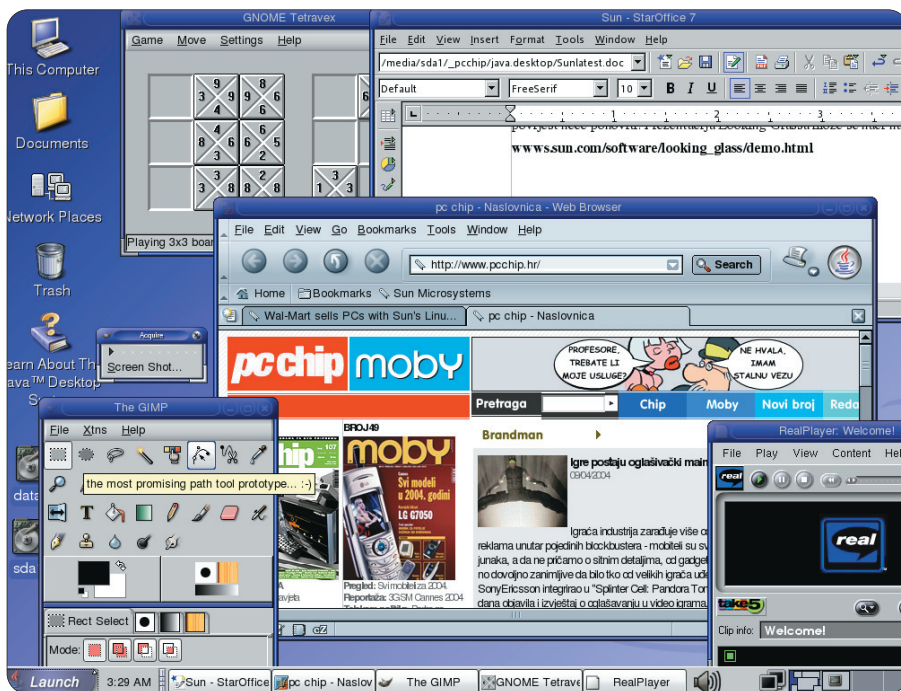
This Computer

Documents

Network Places

Trash

earn About Th
ava™ Desktop
S

data

sda

GNOME Tetravex

Game Move Settings Help

Playing 3x3 boar

Sun - StarOffice 7

File Edit View Insert Format Tools Window Help

/media/sda1/_pcchip/java.desktop/Sunlatest.doc

Default FreeSerif 10 B I U

povijest neće ponoviti. Prezentaciju Looking Glass možete se naći ne

www.sun.com/software/looking_glass/demo.html

pc chip - Naslovnica - Web Browser

File Edit View Go Bookmarks Tools Window Help

http://www.pcchip.hr/ Search

Home Bookmarks Sun Microsystems

Wal-Mart sells PCs with Sun's Linu... pc chip - Naslovnica

pcchip moby

PROFESORE, TREBATE LI MOJE USLUGE?

NE HVALA, IMAM STALNU VEZU

Pretraga Chip Moby Novi broj Reda

Brandman

BROJ49

moby

Svi modeli u 2004. godini

LG G7050

Pregled: Svi mobiteli za 2004.
Reportaža: 3GSM Cannes 2004

Igre postaju oglašivački main
09/04/2004

Igraća industrija zarađuje više o
reklama unutar pojedinih blockbustera - mobiteli su sv
junaka, a da ne pričamo o sitnim detaljima, od gadget
no dovoljno zanimljive da bi bile tko od velikih igrača ude
SonyEricsson integrirao u "Splinter Cell: Pandora Tor
dana objavila i izvještaj o oglašavanju u video igrama

Acquire

Screen Shot...

The GIMP

File Xtns Help

the most promising path tool prototype... :-)

Rect Select

Mode:

RealPlayer: Welcome!

File Play View Content Hel

real

real

take5

Clip info: Welcome!

Launch 3:29 AM Sun - StarOffice pc chip - Naslov The GIMP GNOME Tetrave RealPlayer